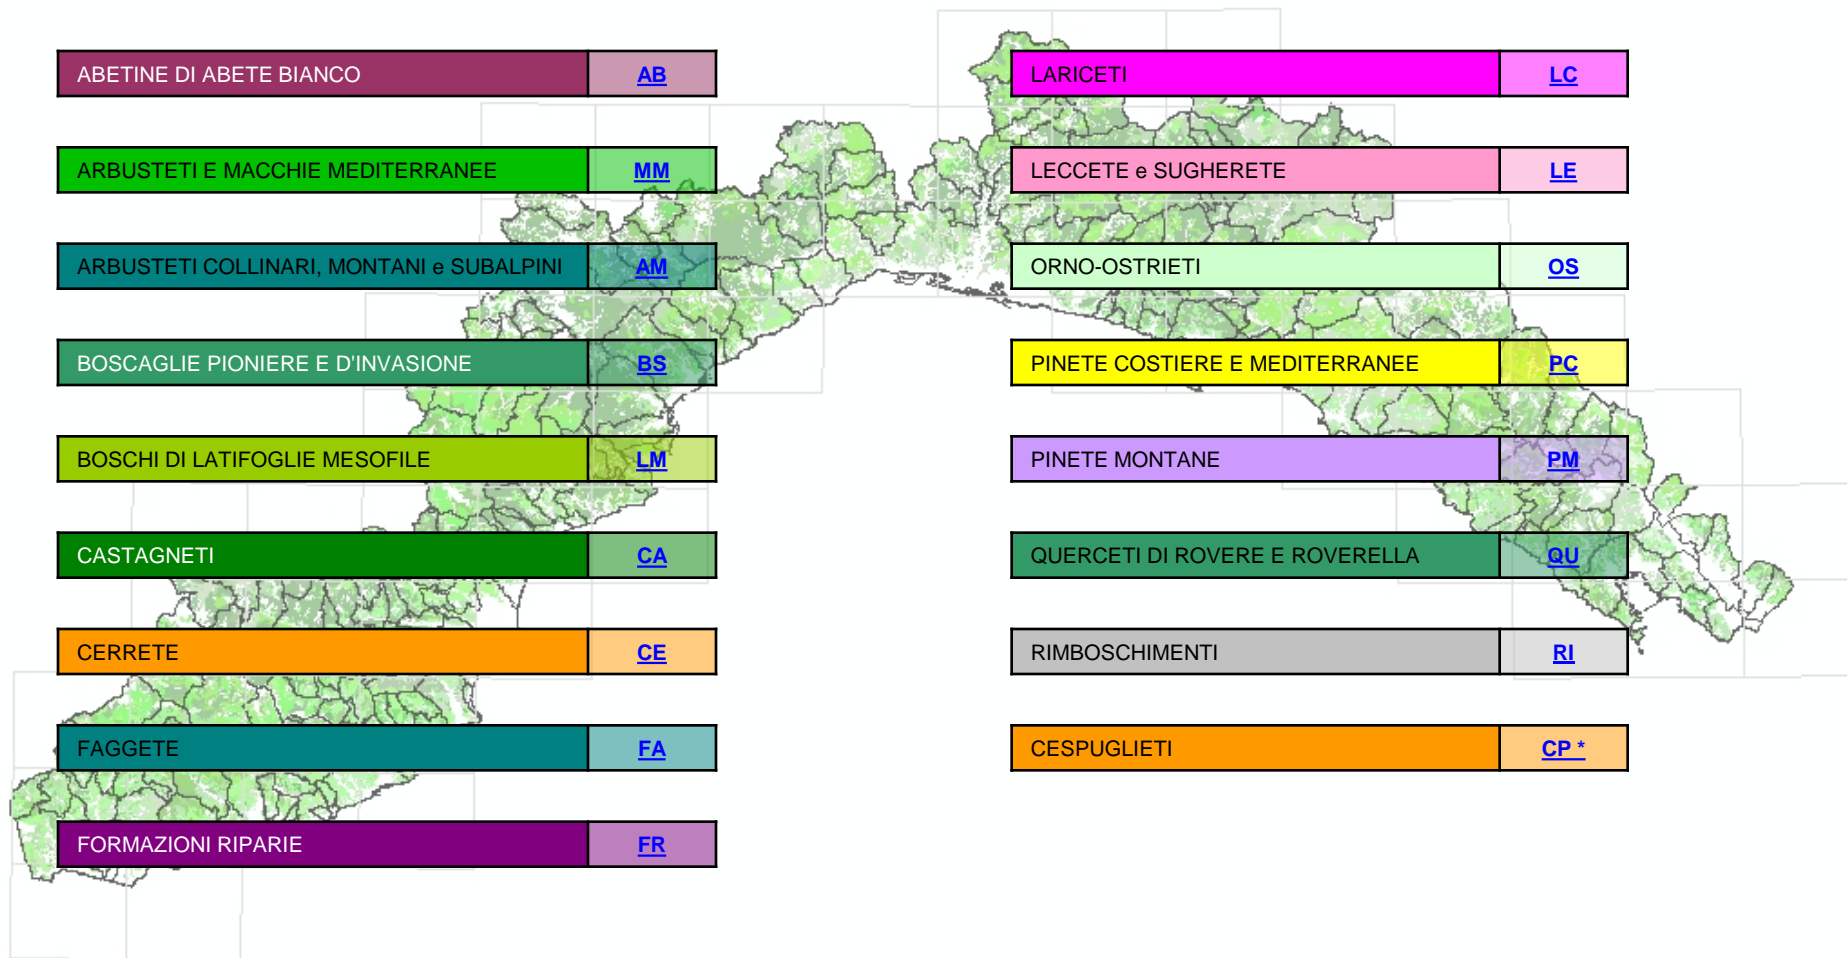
| ABETINE DI ABETE BIANCO | AB |
|---|---|
| ARBUSTETI E MACCHIE MEDITERRANEE | MM |
| ARBUSTETI COLLINARI, MONTANI e SUBALPINI | AM |
| BOSCAGLIE PIONIERE E D'INVASIONE | BS |
| BOSCHI DI LATIFOGLIE MESOFILE | LM |
| CASTAGNETI | CA |
| CERRETE | CE |
| FAGGETE | FA |
| FORMAZIONI RIPARIE | FR |

| LARICETI | LC |
|---|---|
| LECCETE e SUGHERETE | LE |
| ORNO-OSTRIETI | OS |
| PINETE COSTIERE E MEDITERRANEE | PC |
| PINETE MONTANE | PM |
| QUERCETI DI ROVERE E ROVERELLA | QU |
| RIMBOSCHIMENTI | RI |
| CESPUGLIETI | CP * |